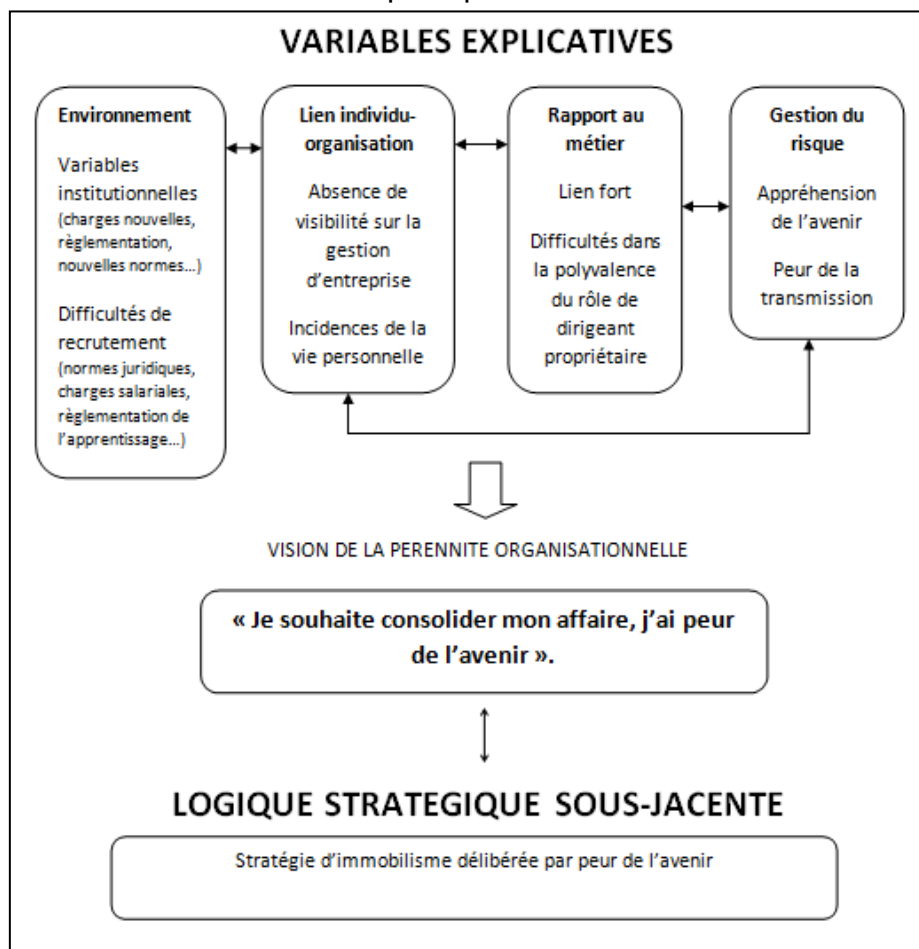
VARIABLES EXPLICATIVES

Environnement

Variables institutionnelles (charges nouvelles, règlementation, nouvelles normes…)

Difficultés de recrutement (normes juridiques, charges salariales, règlementation de l'apprentissage…)

Lien individu-organisation

Absence de visibilité sur la gestion d'entreprise

Incidences de la vie personnelle

Rapport au métier

Lien fort

Difficultés dans la polyvalence du rôle de dirigeant propriétaire

Gestion du risque

Appréhension de l'avenir

Peur de la transmission

VISION DE LA PERENNITE ORGANISATIONNELLE

« Je souhaite consolider mon affaire, j'ai peur de l'avenir ».

LOGIQUE STRATEGIQUE SOUS-JACENTE

Stratégie d'immobilisme délibérée par peur de l'avenir